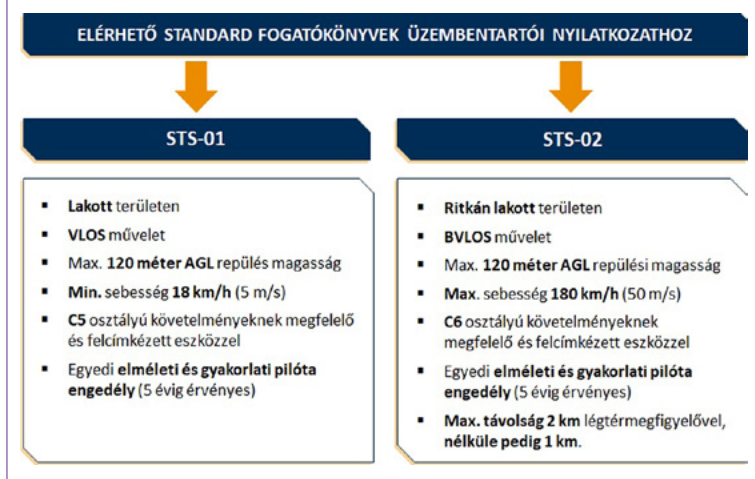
ELÉRHETŐ STANDARD FOGATÓKÖNYVEK ÜZEMBENTARTÓI NYILATKOZATHOZ

STS-01

- Lakott területen
- VLOS művelet
- Max. 120 méter AGL repülés magasság
- Min. sebesség 18 km/h (5 m/s)
- C5 osztályú követelményeknek megfelelő és felcímkézett eszközzel
- Egyedi elméleti és gyakorlati pilóta engedély (5 évig érvényes)

STS-02

- Ritkán lakott területen
- BVLOS művelet
- Max. 120 méter AGL repülési magasság
- Max. sebesség 180 km/h (50 m/s)
- C6 osztályú követelményeknek megfelelő és felcímkézett eszközzel
- Egyedi elméleti és gyakorlati pilóta engedély (5 évig érvényes)
- Max. távolság 2 km légtérmegfigyelővel, nélküle pedig 1 km.